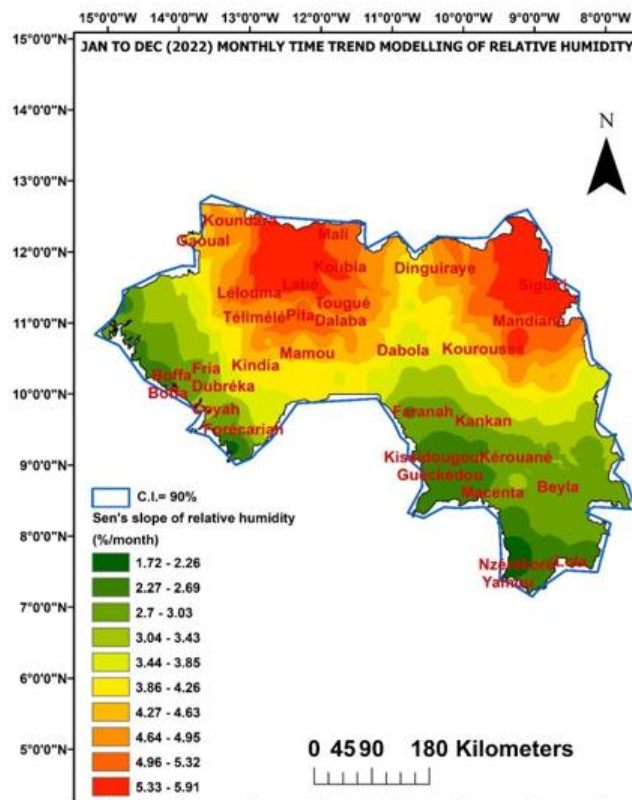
15°0'0"W 14°0'0"W 13°0'0"W 12°0'0"W 11°0'0"W 10°0'0"W 9°0'0"W 8°0'0"W

JAN TO DEC (2022) MONTHLY TIME TREND MODELLING OF RELATIVE HUMIDITY

15°0'0"N
14°0'0"N
13°0'0"N
12°0'0"N
11°0'0"N
10°0'0"N
9°0'0"N
8°0'0"N
7°0'0"N
6°0'0"N
5°0'0"N

N

Koundara
Gaoual
Mali
Koubia
Labé
Lelouma
Dinguiraye
Siguiri
Tougué
Télimélé
Pita
Dalaba
Mandiana
Mamou
Kindia
Dabola
Kouroussa
Boffa
Fria
Dubréka
Boke
Coyah
Forécariah
Faranah
Kankan
Kissidougou
Kérouané
Guéckédou
Macenta
Beyla
Nzérékoré
Lola
Yamou

C.I.= 90%
Sen's slope of relative humidity (%/month)
1.72 - 2.26
2.27 - 2.69
2.7 - 3.03
3.04 - 3.43
3.44 - 3.85
3.86 - 4.26
4.27 - 4.63
4.64 - 4.95
4.96 - 5.32
5.33 - 5.91

0 45 90 180 Kilometers